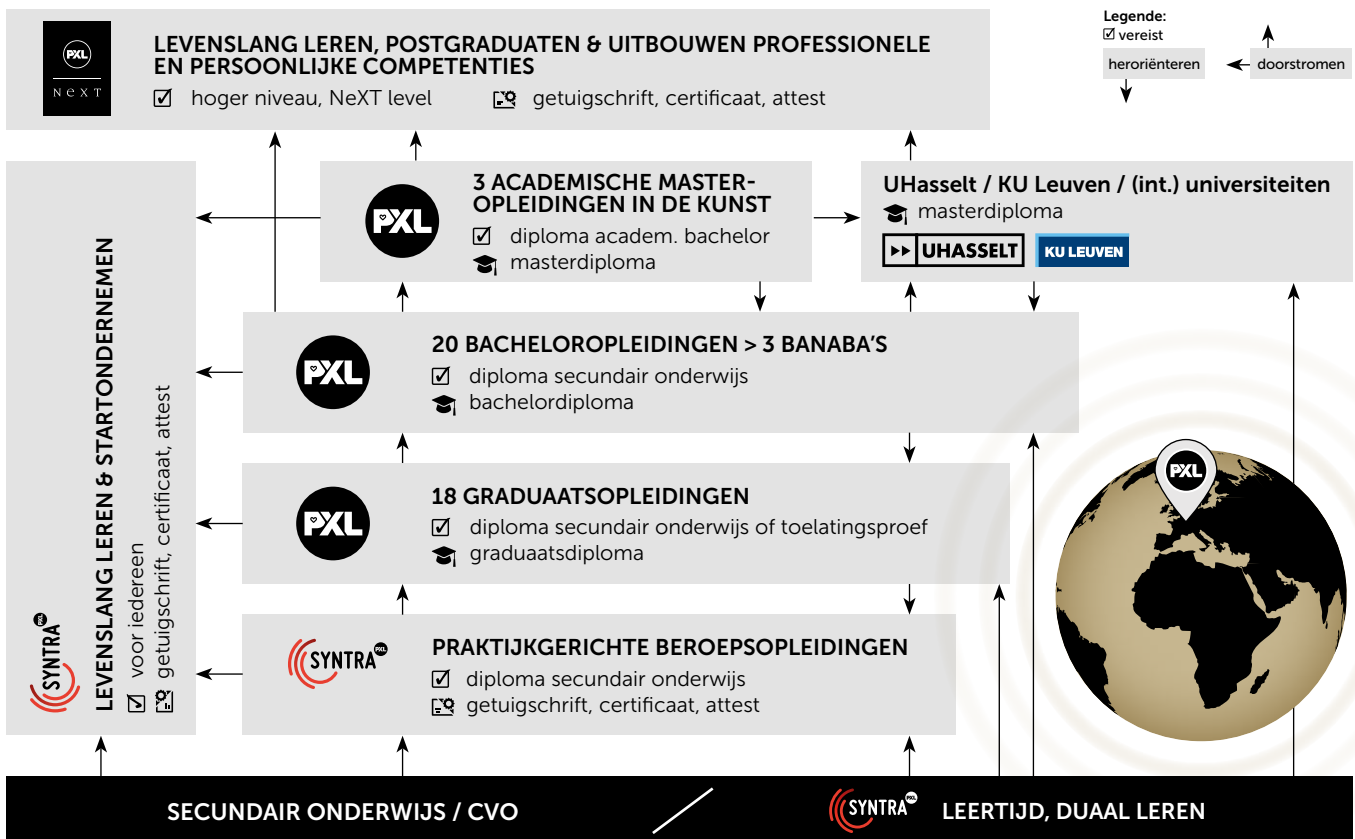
PXL NeXT

LEVENSLANG LEREN, POSTGRADUATEN & UITBOUWEN PROFESSIONELE EN PERSOONLIJKE COMPETENTIES

☑ hoger niveau, NeXT level
getuigschrift, certificaat, attest

Legende:
☑ vereist
heroriënteren
doorstromen

PXL

3 ACADEMISCHE MASTEROPLEIDINGEN IN DE KUNST
☑ diploma academ. bachelor
masterdiploma

UHasselt / KU Leuven / (int.) universiteiten
masterdiploma
UHASSELT
KU LEUVEN

LEVENSLANG LEREN & STARTONDERNEMEN
☑ voor iedereen
getuigschrift, certificaat, attest
SYNTRA PXL

PXL

20 BACHELOROPLEIDINGEN > 3 BANABA'S
☑ diploma secundair onderwijs
bachelordiploma

PXL

18 GRADUAATSOPLEIDINGEN
☑ diploma secundair onderwijs of toelatingsproef
graduaatsdiploma

PXL

SYNTRA PXL

PRAKTIJKGERICHTE BEROEPSOPLEIDINGEN
☑ diploma secundair onderwijs
getuigschrift, certificaat, attest

SECUNDAIR ONDERWIJS / CVO

SYNTRA PXL

LEERTIJD, DUAAL LEREN